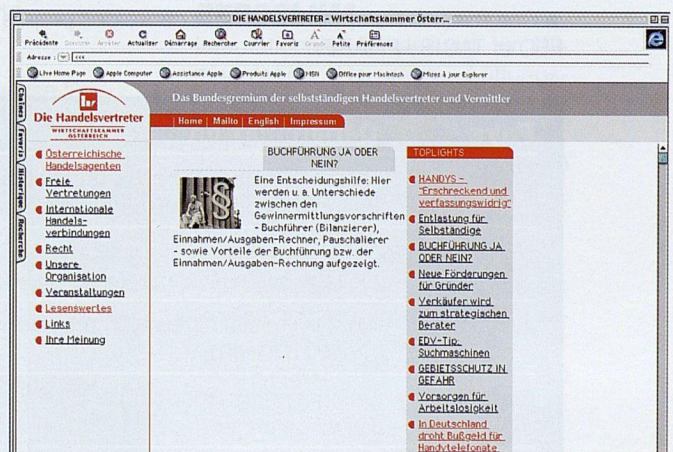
DIE HANDELSVERTRETER - Wirtschaftskammer Österr...

Précédente Suivante Arrêter Actualiser Démarrage Rechercher Courrier Favoris Grande Petite Préférences

Adresse :

Live Home Page Apple Computer Assistance Apple Produits Apple MSN Office pour Macintosh Mises à jour Explorer

Chaînes Favoris Historique Recherche

Die Handelsvertreter
WIRTSCHAFTSKAMMER ÖSTERREICH

Das Bundesgremium der selbstständigen Handelsvertreter und Vermittler

Home | Mailto | English | Impressum

Österreichische Handelsagenten
Freie Vertretungen
Internationale Handelsverbindungen
Recht
Unsere Organisation
Veranstaltungen
Lesenswertes
Links
Ihre Meinung

BUCHFÜHRUNG JA ODER NEIN?

Eine Entscheidungshilfe: Hier werden u. a. Unterschiede zwischen den Gewinnermittlungsvorschriften - Buchführer (Bilanzierer), Einnahmen/Ausgaben-Rechner, Pauschalierer - sowie Vorteile der Buchführung bzw. der Einnahmen/Ausgaben-Rechnung aufgezeigt.

TOPLIGHTS
HANDYS - "Erschreckend und verfassungswidrig"
Entlastung für Selbständige
BUCHFÜHRUNG JA ODER NEIN?
Neue Förderungen für Gründer
Verkäufer wird zum strategischen Berater
EDV-Tip: Suchmaschinen
GEBIETSSCHUTZ IN GEFAHR
Vorsorgen für Arbeitslosigkeit
In Deutschland droht Bußgeld für Handytelefonate